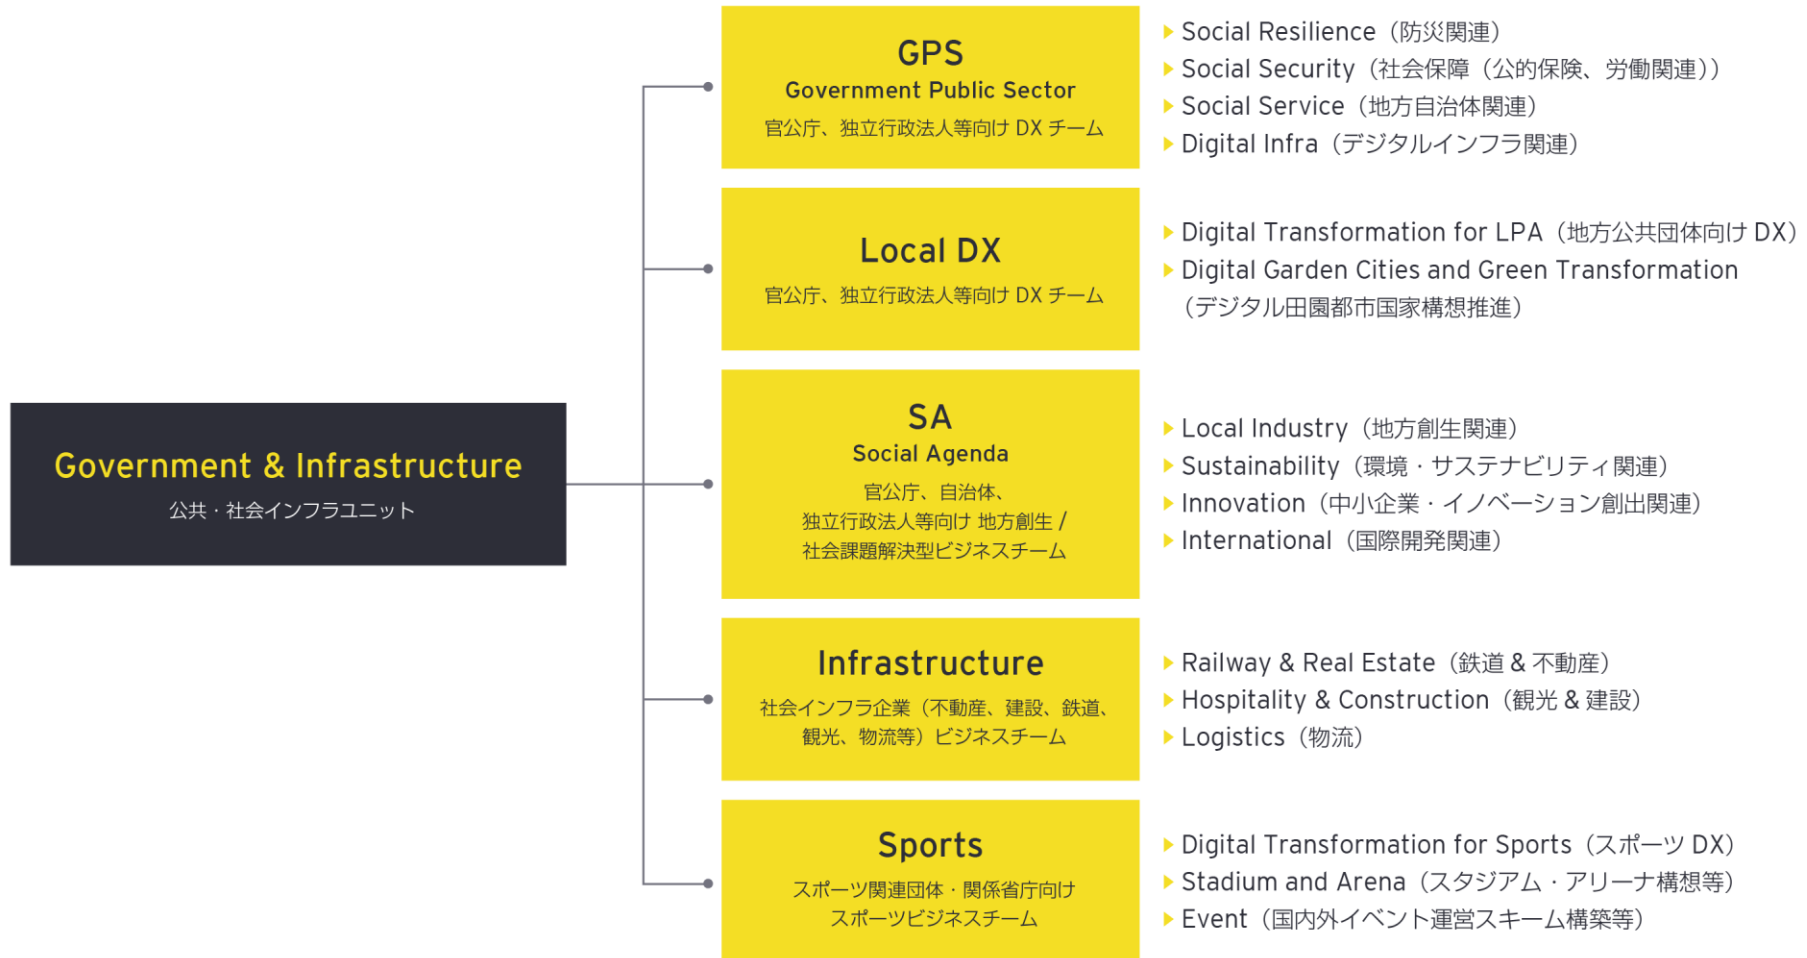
Government & Infrastructure
公共・社会インフラユニット

GPS
Government Public Sector
官公庁、独立行政法人等向け DX チーム

Social Resilience（防災関連）
Social Security（社会保障（公的保険、労働関連））
Social Service（地方自治体関連）
Digital Infra（デジタルインフラ関連）

Local DX
官公庁、独立行政法人等向け DX チーム

Digital Transformation for LPA（地方公共団体向け DX）
Digital Garden Cities and Green Transformation（デジタル田園都市国家構想推進）

SA
Social Agenda
官公庁、自治体、独立行政法人等向け 地方創生 / 社会課題解決型ビジネスチーム

Local Industry（地方創生関連）
Sustainability（環境・サステナビリティ関連）
Innovation（中小企業・イノベーション創出関連）
International（国際開発関連）

Infrastructure
社会インフラ企業（不動産、建設、鉄道、観光、物流等）ビジネスチーム

Railway & Real Estate（鉄道 & 不動産）
Hospitality & Construction（観光 & 建設）
Logistics（物流）

Sports
スポーツ関連団体・関係省庁向け スポーツビジネスチーム

Digital Transformation for Sports（スポーツ DX）
Stadium and Arena（スタジアム・アリーナ構想等）
Event（国内外イベント運営スキーム構築等）